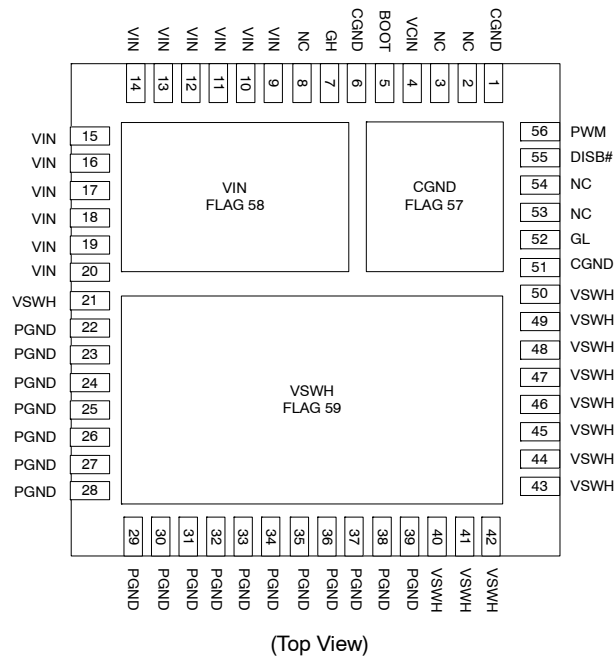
VIN 14
VIN 13
VIN 12
VIN 11
VIN 10
VIN 9
NC 8
GH 7
CGND 6
BOOT 5
VCIN 4
NC 3
NC 2
CGND 1

VIN 15
VIN 16
VIN 17
VIN 18
VIN 19
VIN 20
VSWH 21
PGND 22
PGND 23
PGND 24
PGND 25
PGND 26
PGND 27
PGND 28

VIN
FLAG 58

CGND
FLAG 57

VSWH
FLAG 59

56 PWM
55 DISB#
54 NC
53 NC
52 GL
51 CGND
50 VSWH
49 VSWH
48 VSWH
47 VSWH
46 VSWH
45 VSWH
44 VSWH
43 VSWH

29 PGND
30 PGND
31 PGND
32 PGND
33 PGND
34 PGND
35 PGND
36 PGND
37 PGND
38 PGND
39 PGND
40 VSWH
41 VSWH
42 VSWH

(Top View)